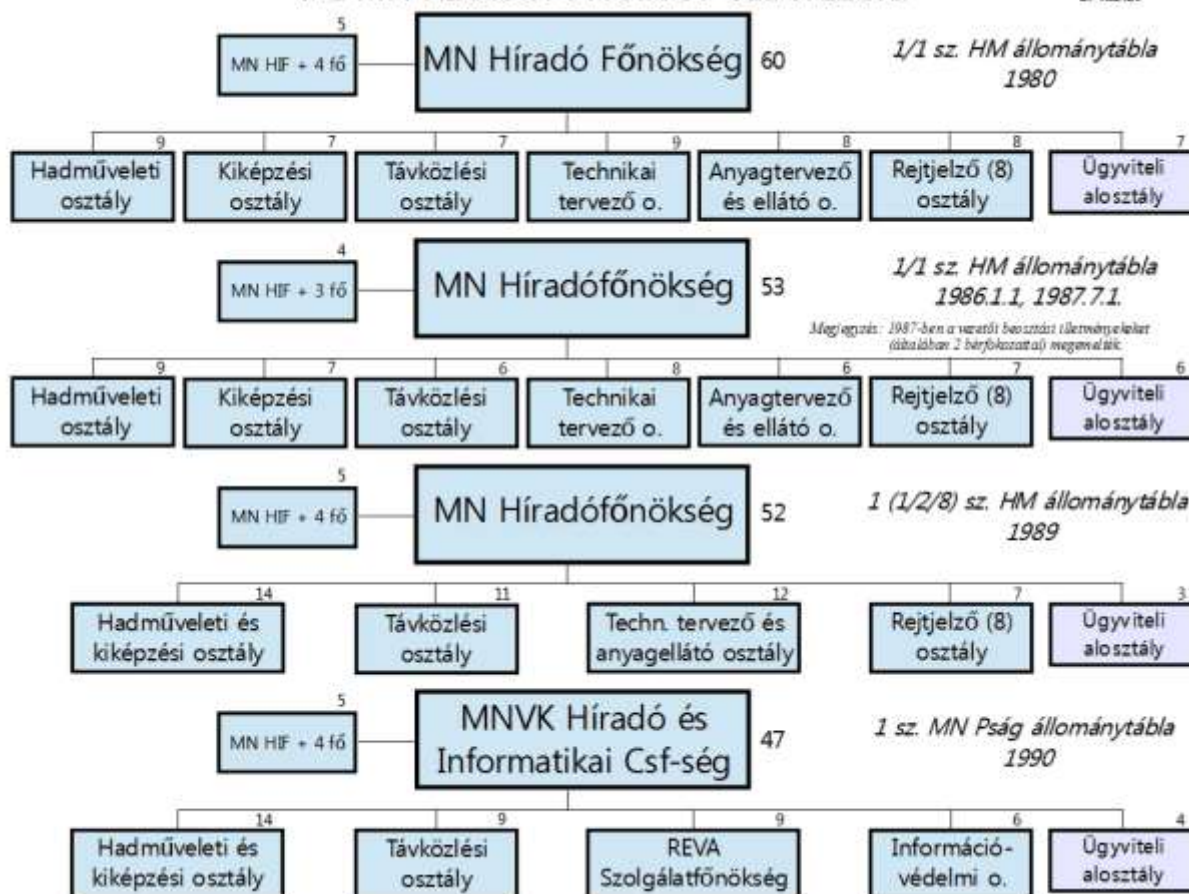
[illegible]

5
MN HIF + 4 fő
MN Híradó Főnökség 60
1/1 sz. HM állománytábla 1980

9
Hadműveleti osztály
7
Kiképzési osztály
7
Távközlési osztály
9
Technikai tervező o.
8
Anyagtervező és ellátó o.
8
Rejtjelző (8) osztály
7
Ügyviteli alosztály

4
MN HIF + 3 fő
MN Híradófőnökség 53
1/1 sz. HM állománytábla 1986.1.1, 1987.7.1.
Megjegyzés: 1987-ben a vezetői beosztást illetményekalat (általában 2 bérfokozattal) megemelték.

9
Hadműveleti osztály
7
Kiképzési osztály
6
Távközlési osztály
8
Technikai tervező o.
6
Anyagtervező és ellátó o.
7
Rejtjelző (8) osztály
6
Ügyviteli alosztály

5
MN HIF + 4 fő
MN Híradófőnökség 52
1 (1/2/8) sz. HM állománytábla 1989

14
Hadműveleti és kiképzési osztály
11
Távközlési osztály
12
Techn. tervező és anyagellátó osztály
7
Rejtjelző (8) osztály
3
Ügyviteli alosztály

5
MN HIF + 4 fő
MNVK Híradó és Informatikai Csf-ség 47
1 sz. MN Pság állománytábla 1990

14
Hadműveleti és kiképzési osztály
9
Távközlési osztály
9
REVA Szolgálatfőnökség
6
Információ-védelmi o.
4
Ügyviteli alosztály